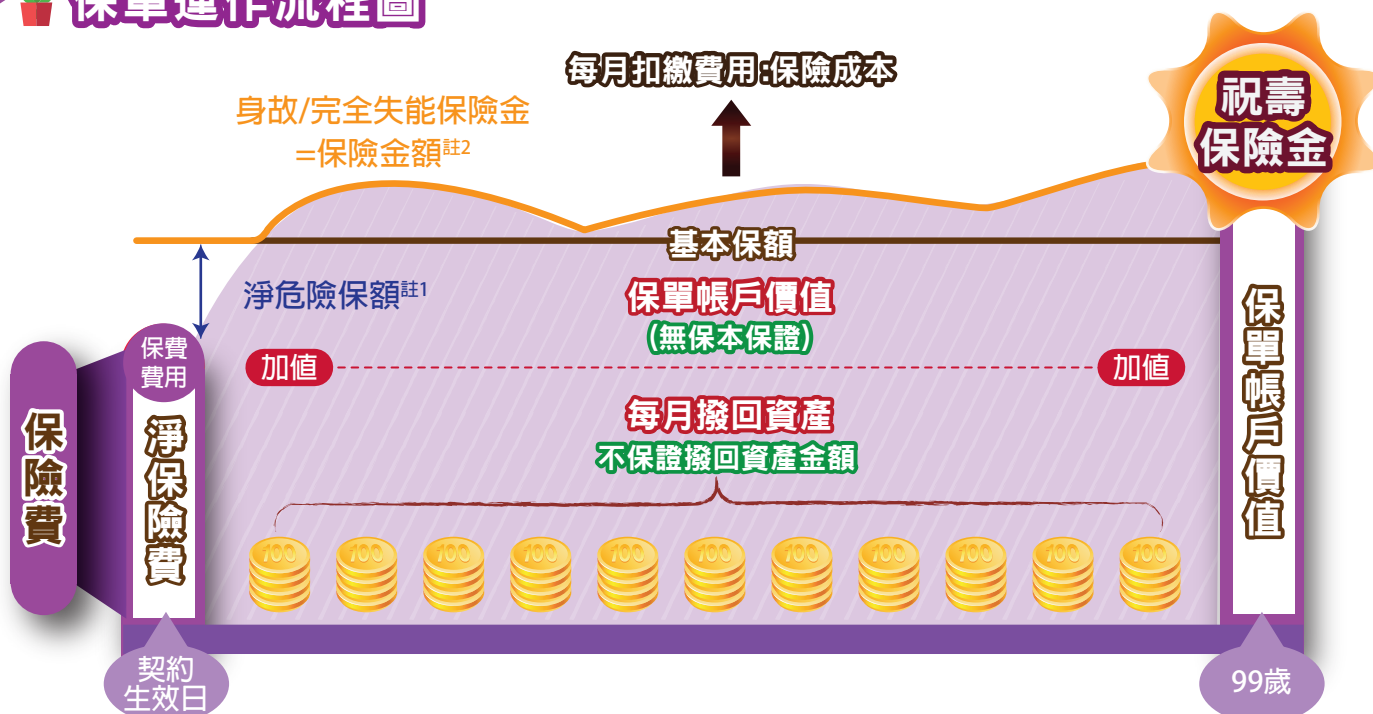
保單運作流程圖

每月扣繳費用:保險成本

身故/完全失能保險金
=保險金額$^{註2}$

祝壽
保險金

基本保額

淨危險保額$^{註1}$

保單帳戶價值
(無保本保證)

保費
費用

加值

加值

每月撥回資產
不保證撥回資產金額

保險費

淨保險費

保單帳戶價值

100 100 100 100 100 100 100 100 100 100 100

契約
生效日

99歲